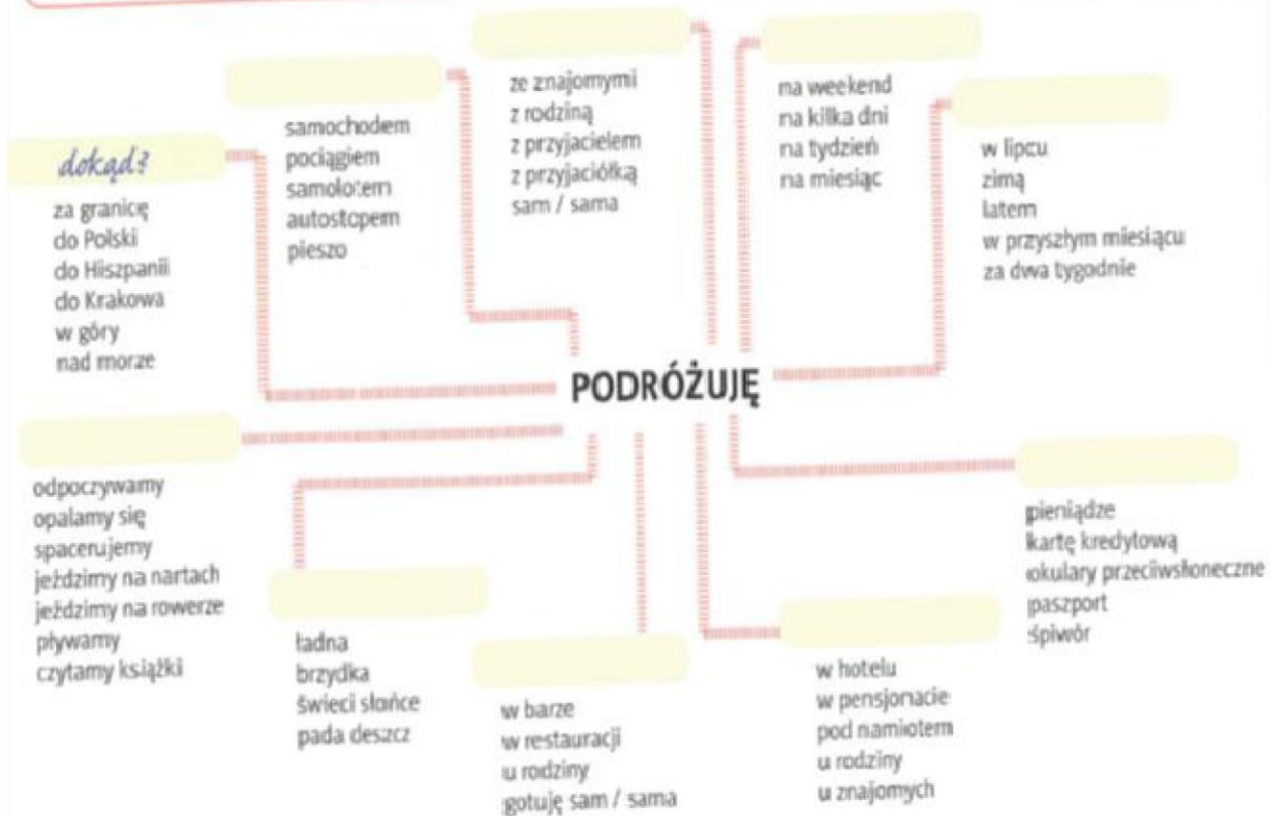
dokąd?
za granicę
do Polski
do Hiszpanii
do Krakowa
w góry
nad morze

samochodem
pociągiem
samolotem
autostopem
pieszo

ze znajomymi
z rodziną
z przyjacielem
z przyjaciółką
sam / sama

na weekend
na kilka dni
na tydzień
na miesiąc

w lipcu
zimą
latem
w przyszłym miesiącu
za dwa tygodnie

PODRÓŻUJĘ

odpoczywamy
opalamy się
spacerujemy
jeździmy na nartach
jeździmy na rowerze
pływamy
czytamy książki

ładna
brzydka
świeci słońce
pada deszcz

w barze
w restauracji
u rodziny
gotuję sam / sama

w hotelu
w pensjonacie
pod namiotem
u rodziny
u znajomych

pieniądze
kartę kredytową
okulary przeciwsłoneczne
paszport
śpiwór